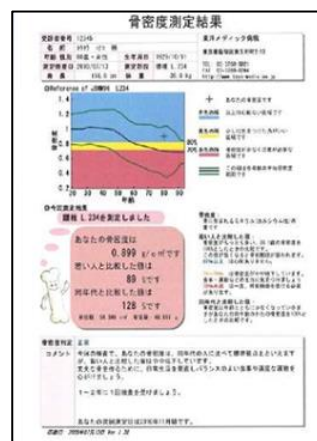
骨密度測定結果

受診者番号 12345
名前 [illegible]
年齢 性別 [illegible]
測定日 2010/12/13
身長 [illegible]
生年月日 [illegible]
測定部位 腰椎 L 2-4
体重 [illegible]

東洋メディック病院
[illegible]

腰椎 L 2-4を測定しました

あなたの骨密度は
0.899 g/cm² です
若い人と比較した値は
89 %です
同年代と比較した値は
128 %です

骨密度判定
コメント

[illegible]